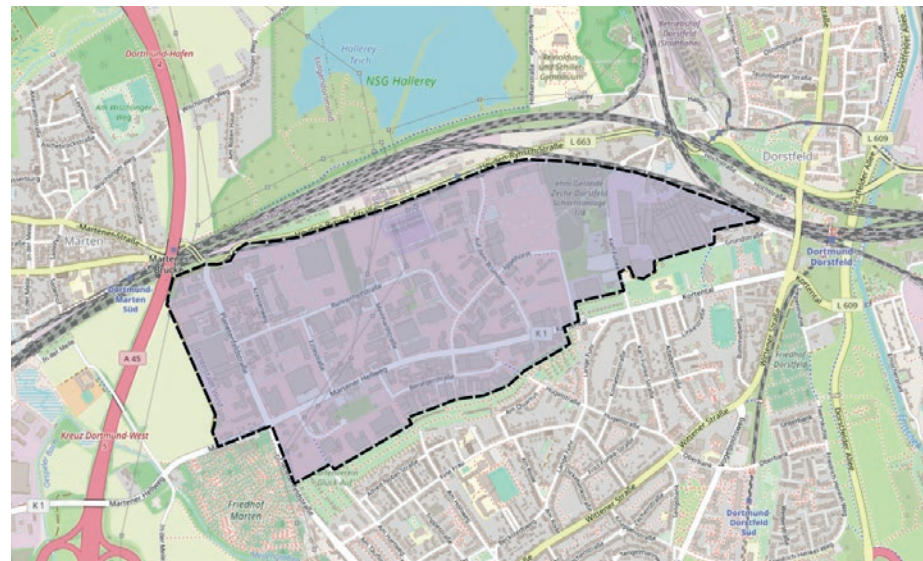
Dortmund-Hafen

Hallerey Teich

NSG Hallerey

Reinoldus- und Schiller-Gymnasium

Betriebsbahnhof Dorstfeld

L 663

L 609

Dorstfeld

ehm. Gelände Zeche Dorstfeld Schachtanlage 1/4

Marten

Marten Brücke

Dortmund-Marten Süd

Dortmund-Dorstfeld

Martener Straße

Bunsenstraße

K 1

A 45

Martener Hellweg

Kortental

L 609

Friedhof Dorstfeld

Kreuz Dortmund-West

Wittener Straße

K 1

Martener Hellweg

Friedhof Marten

Dortmund-Dorstfeld Süd

Am Wischlinger Weg